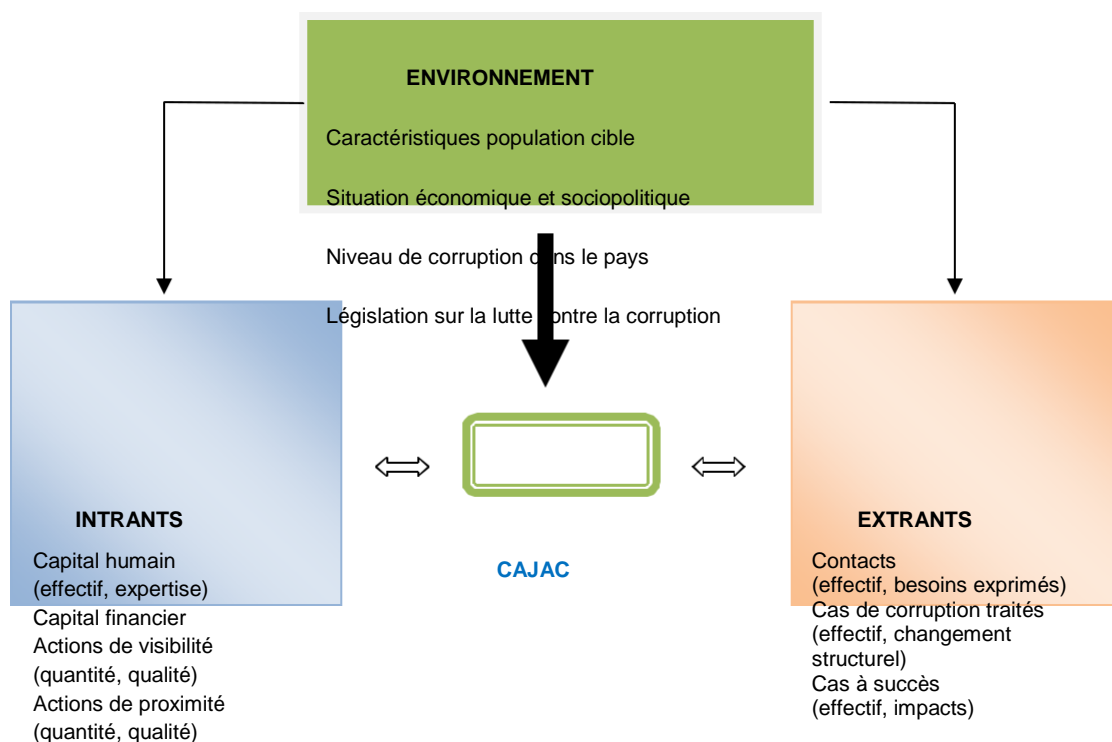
ENVIRONNEMENT

Caractéristiques population cible

Situation économique et sociopolitique

Niveau de corruption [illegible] le pays

Législation sur la lutte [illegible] la corruption

INTRANTS

Capital humain
(effectif, expertise)
Capital financier
Actions de visibilité
(quantité, qualité)
Actions de proximité
(quantité, qualité)

CAJAC

EXTRANTS

Contacts
(effectif, besoins exprimés)
Cas de corruption traités
(effectif, changement structurel)
Cas à succès
(effectif, impacts)